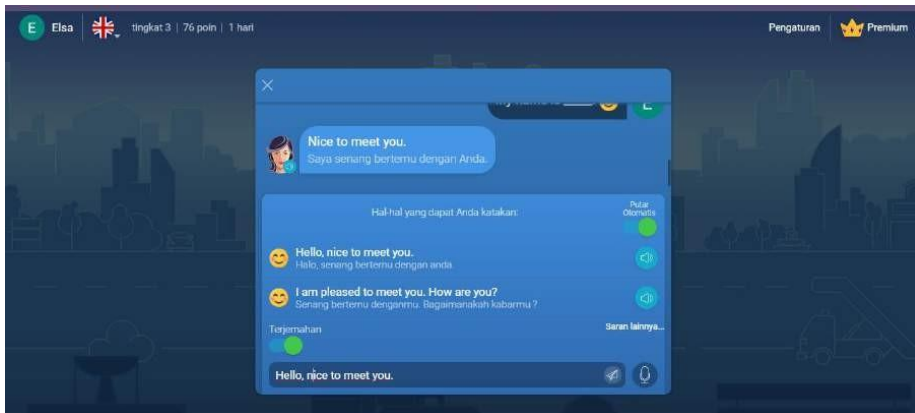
E Elsa | tingkat 3 | 76 poin | 1 hari

Pengaturan Premium

My name is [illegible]

Nice to meet you.
Saya senang bertemu dengan Anda.

Hal-hal yang dapat Anda katakan:

Putar Otomatis

Hello, nice to meet you.
Halo, senang bertemu dengan anda

I am pleased to meet you. How are you?
Senang bertemu denganmu. Bagaimanakah kabarmu?

Terjemahan

Saran lainnya...

Hello, nice to meet you.